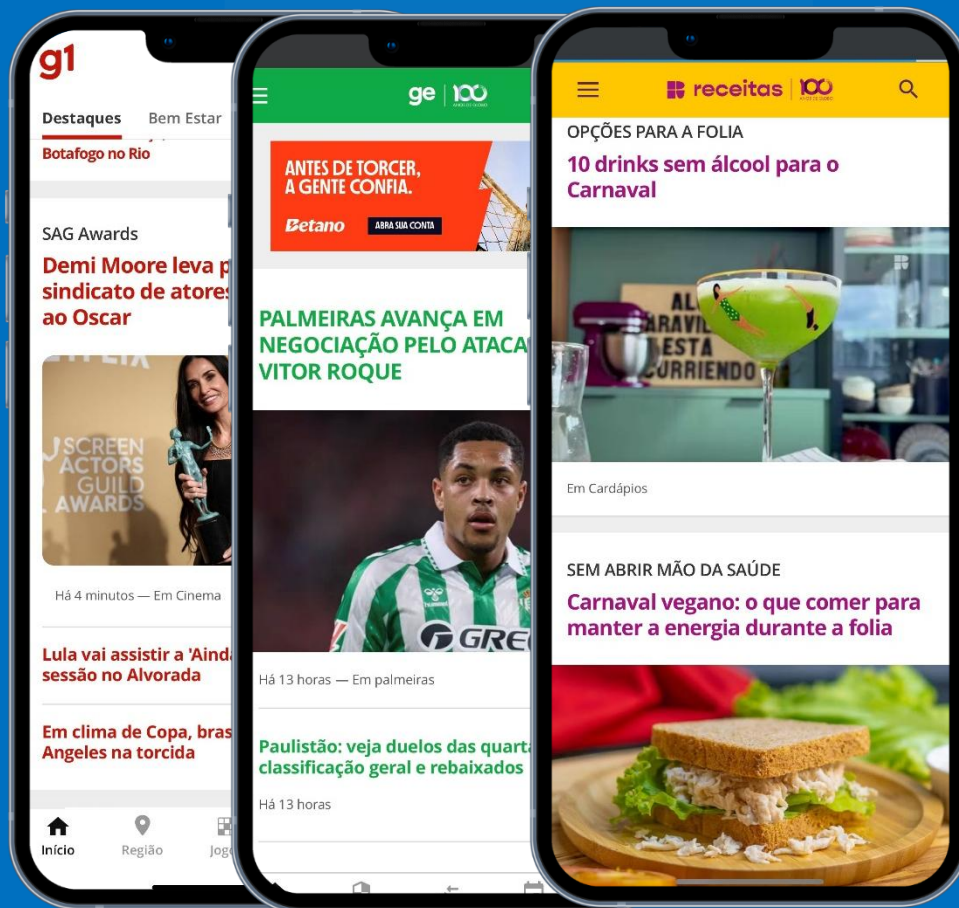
g1

Destaques Bem Estar

Botafogo no Rio

SAG Awards

Demi Moore leva p sindicato de atores ao Oscar

SCREEN ACTORS GUILD AWARDS

Há 4 minutos — Em Cinema

Lula vai assistir a 'Aind sessão no Alvorada

Em clima de Copa, bras Angeles na torcida

Início Região Jog

ge | 100

ANTES DE TORCER, A GENTE CONFIA.

Betano ABRA SUA CONTA

PALMEIRAS AVANÇA EM NEGOCIAÇÃO PELO ATACA VITOR ROQUE

GREE

Há 13 horas — Em palmeiras

Paulistão: veja duelos das quart classificação geral e rebaixados

Há 13 horas

receitas | 100

OPÇÕES PARA A FOLIA

10 drinks sem álcool para o Carnaval

AL ARAVIL ESTA CURRIENDO

Em Cardápios

SEM ABRIR MÃO DA SAÚDE

Carnaval vegano: o que comer para manter a energia durante a folia